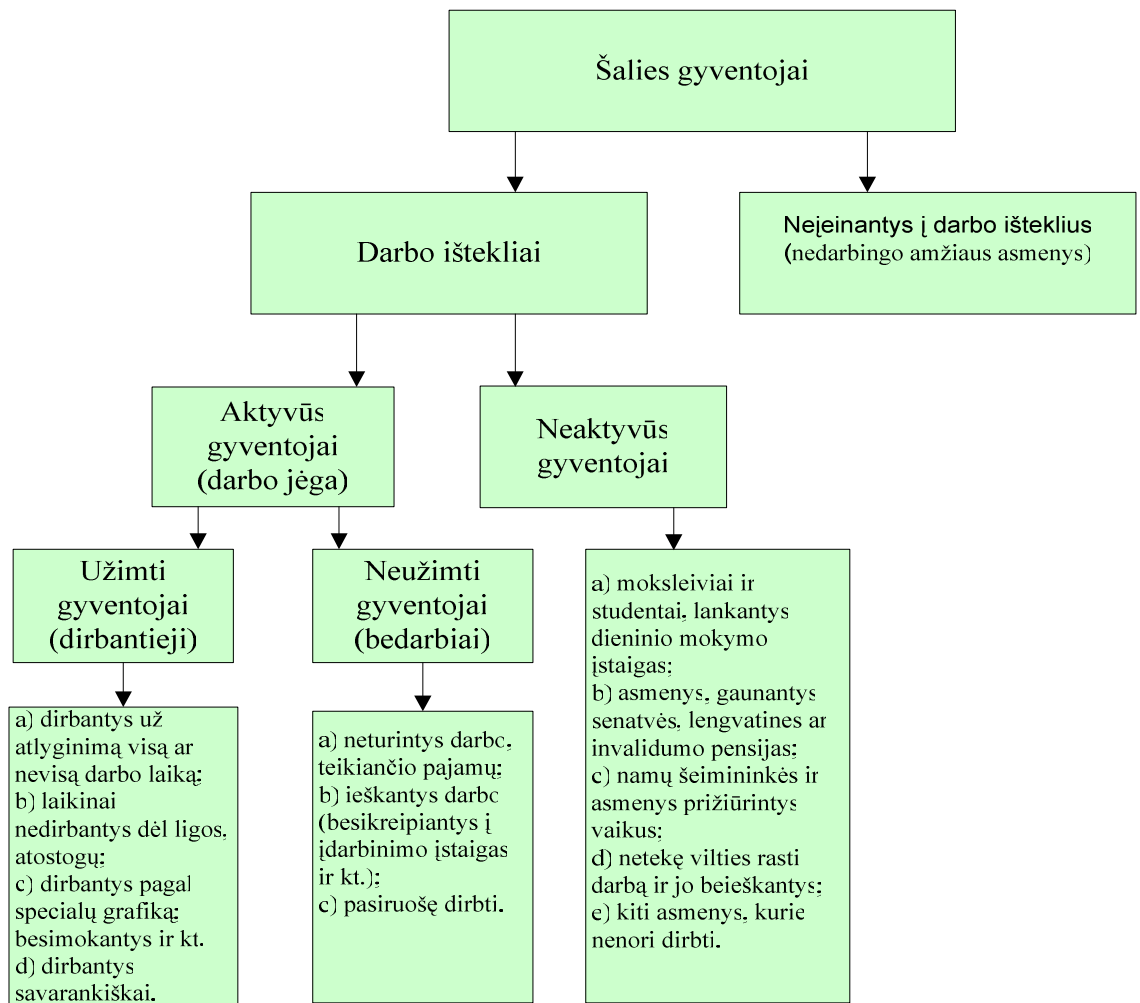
Šalies gyventojai

Darbo ištekliai

Neįeinantys į darbo išteklius (nedarbingo amžiaus asmenys)

Aktyvūs gyventojai (darbo jėga)

Neaktyvūs gyventojai

Užimti gyventojai (dirbantieji)

Neužimti gyventojai (bedarbiai)

a) dirbantys už atlyginimą visą ar nevisą darbo laiką;
b) laikinai nedirbantys dėl ligos, atostogų;
c) dirbantys pagal specialų grafiką: besimokantys ir kt.
d) dirbantys savarankiškai.

a) neturintys darbo, teikiančio pajamų;
b) ieškantys darbo (besikreipiantys į įdarbinimo įstaigas ir kt.);
c) pasiruošę dirbti.

a) moksleiviai ir studentai, lankantys dieninio mokymo įstaigas;
b) asmenys, gaunantys senatvės, lengvatines ar invalidumo pensijas;
c) namų šeimininkės ir asmenys prižiūrintys vaikus;
d) netekę vilties rasti darbą ir jo beieškantys;
e) kiti asmenys, kurie nenori dirbti.